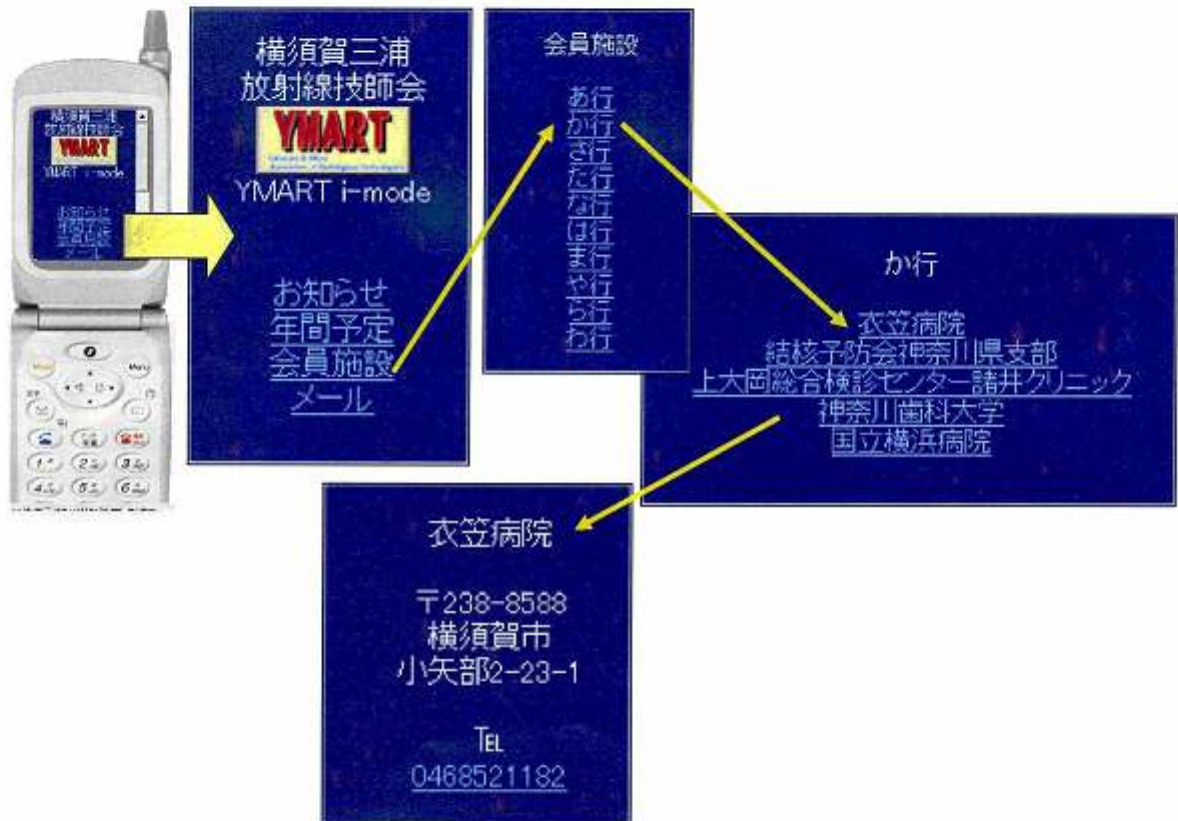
横須賀三浦
放射線技師会
YMART
YMART i-mode
お知らせ
年間予定
会員施設
メール

会員施設
あ行
か行
さ行
た行
な行
は行
ま行
や行
ら行
わ行

か行
衣笠病院
結核予防会神奈川県支部
上大岡総合検診センター諸井クリニック
神奈川歯科大学
国立横浜病院

衣笠病院
〒238-8588
横須賀市
小矢部2-23-1
TEL
0468521182